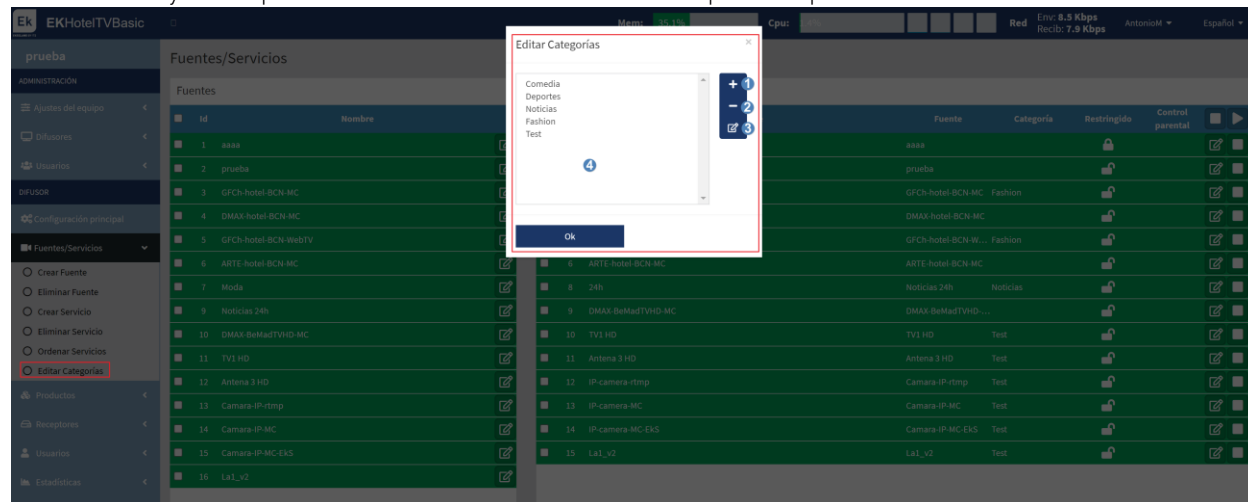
Ek EKHotelTVBasic

Mem: 35.1% Cpu: Red Env: 8.5 Kbps Recib: 7.9 Kbps AntonioM Español

prueba

ADMINISTRACIÓN

Ajustes del equipo

Difusores

Usuarios

DIFUSOR

Configuración principal

Fuentes/Servicios

Crear Fuente

Eliminar Fuente

Crear Servicio

Eliminar Servicio

Ordenar Servicios

Editar Categorías

Productos

Receptores

Usuarios

Estadísticas

Fuentes/Servicios

Fuentes

| Id | Nombre |
|---|---|
| 1 | aaaa |
| 2 | prueba |
| 3 | GFCh-hotel-BCN-MC |
| 4 | DMAX-hotel-BCN-MC |
| 5 | GFCh-hotel-BCN-WebTV |
| 6 | ARTE-hotel-BCN-MC |
| 7 | Moda |
| 9 | Noticias 24h |
| 10 | DMAX-BeMadTVHD-MC |
| 11 | TV1 HD |
| 12 | Antena 3 HD |
| 13 | Camara-IP-rtmp |
| 14 | Camara-IP-MC |
| 15 | Camara-IP-MC-EkS |
| 16 | La1_v2 |

| | | Fuente | Categoría | Restringido | Control parental |
|---|---|---|---|---|---|
| | | aaaa | | | |
| | | prueba | | | |
| | | GFCh-hotel-BCN-MC | Fashion | | |
| | | DMAX-hotel-BCN-MC | | | |
| | | GFCh-hotel-BCN-W... | Fashion | | |
| 6 | ARTE-hotel-BCN-MC | ARTE-hotel-BCN-MC | | | |
| 8 | 24h | Noticias 24h | Noticias | | |
| 9 | DMAX-BeMadTVHD-MC | DMAX-BeMadTVHD-... | | | |
| 10 | TV1 HD | TV1 HD | Test | | |
| 11 | Antena 3 HD | Antena 3 HD | Test | | |
| 12 | IP-camera-rtmp | Camara-IP-rtmp | Test | | |
| 13 | IP-camera-MC | Camara-IP-MC | Test | | |
| 14 | IP-camera-MC-EkS | Camara-IP-MC-EkS | Test | | |
| 15 | La1_v2 | La1_v2 | Test | | |

Editar Categorías

Comedia
Deportes
Noticias
Fashion
Test

1 2 3 4

Ok